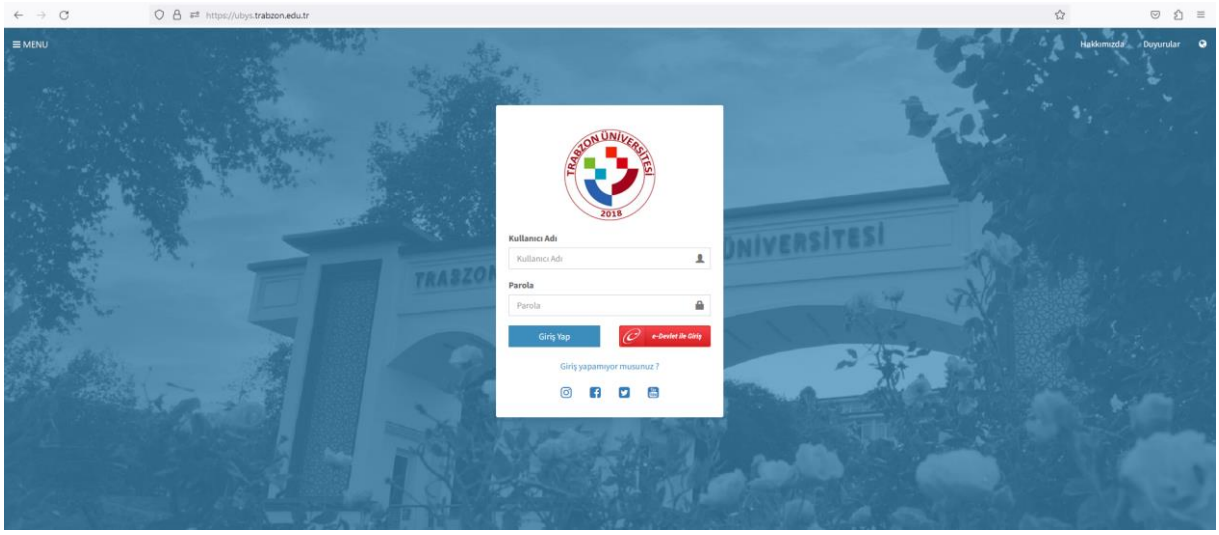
https://ubys.trabzon.edu.tr

≡ MENU

Hakkımızda Duyurular

TRABZON ÜNİVERSİTESİ
2018

Kullanıcı Adı
Kullanıcı Adı

Parola
Parola

Giriş Yap

e-Devlet ile Giriş

Giriş yapamıyor musunuz ?

TRABZON ÜNİVERSİTESİ